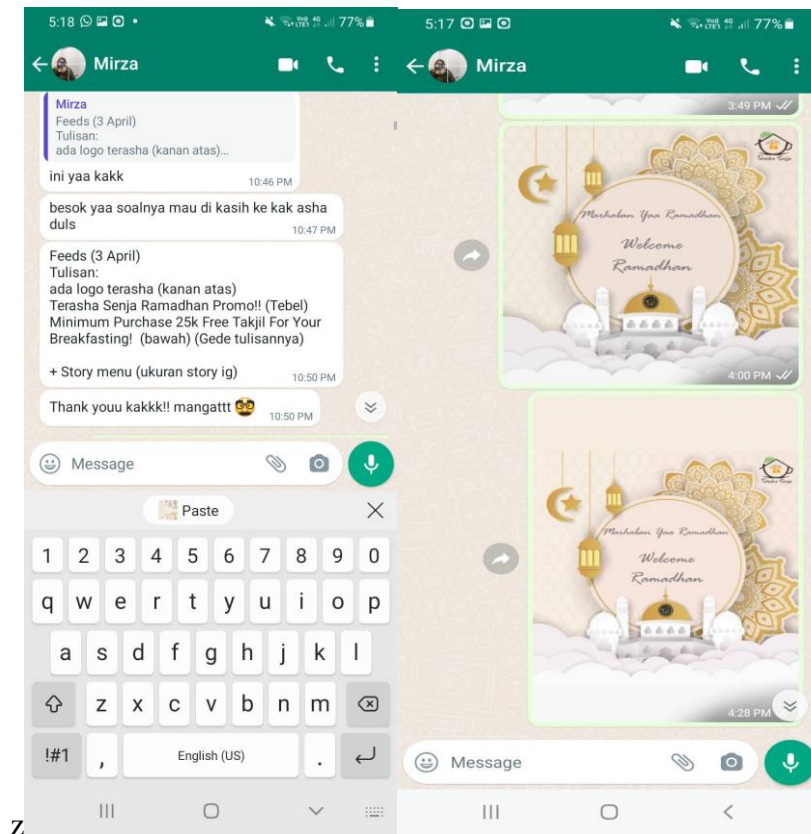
5:18 77%

Mirza

Mirza
Feeds (3 April)
Tulisan:
ada logo terasha (kanan atas)...

ini yaa kakk 10:46 PM

besok yaa soalnya mau di kasih ke kak asha duls 10:47 PM

Feeds (3 April)
Tulisan:
ada logo terasha (kanan atas)
Terasha Senja Ramadhan Promo!! (Tebel)
Minimum Purchase 25k Free Takjil For Your Breakfasting! (bawah) (Gede tulisannya)

+ Story menu (ukuran story ig) 10:50 PM

Thank youu kakkk!! mangattt 😎 10:50 PM

Message

Paste

1 2 3 4 5 6 7 8 9 0
q w e r t y u i o p
a s d f g h j k l
z x c v b n m
!#1 , English (US) .

5:17 77%

Mirza

3:49 PM

Terasha Senja
Marhaban Yaa Ramadhan
Welcome
Ramadhan
4:00 PM

Terasha Senja
Marhaban Yaa Ramadhan
Welcome
Ramadhan
4:28 PM

Message